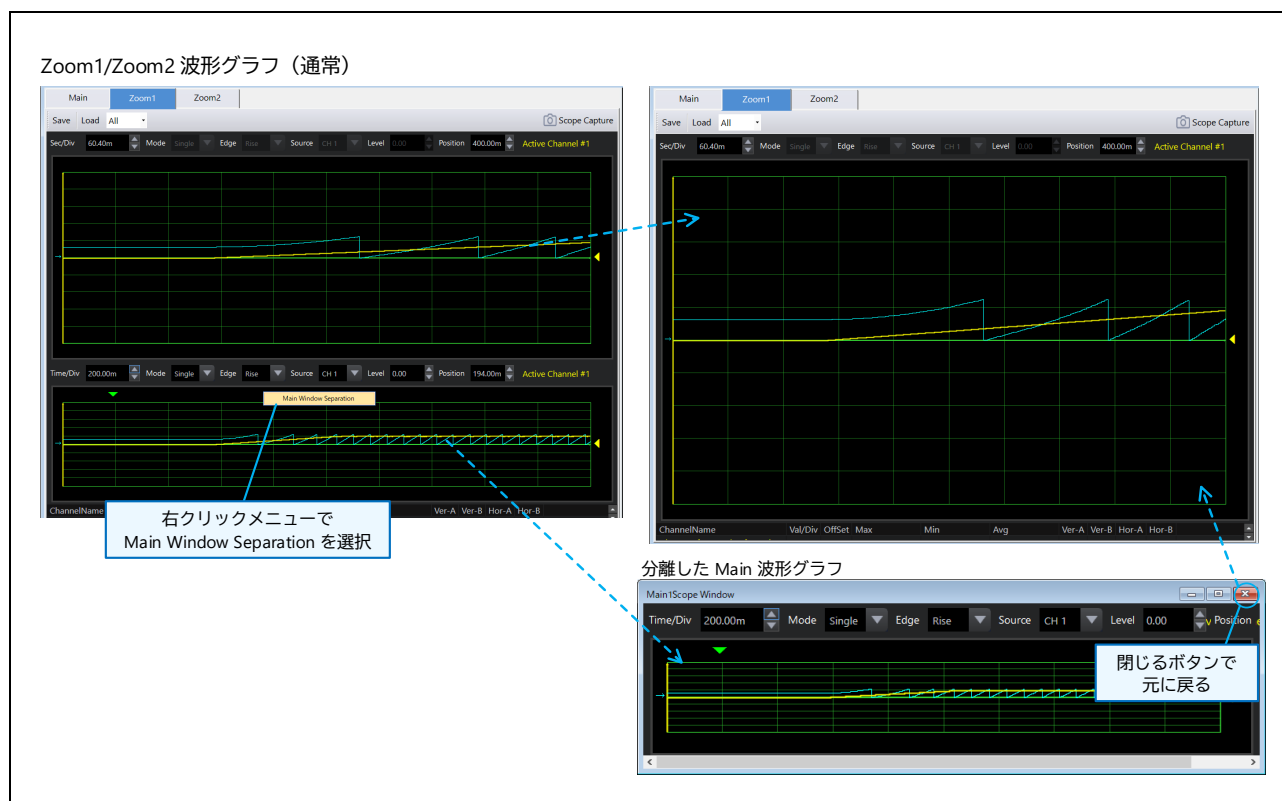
Zoom1/Zoom2 波形グラフ（通常）

Main | Zoom1 | Zoom2

Save Load All

Scope Capture

Sec/Div 60.40m Mode Single Edge Rise Source CH 1 Level 0.00 Position 400.00m Active Channel #1

Time/Div 200.00m Mode Single Edge Rise Source CH 1 Level 0.00 Position 194.00m Active Channel #1

Main Window Separation

ChannelName Ver-A Ver-B Hor-A Hor-B

右クリックメニューで
Main Window Separation を選択

Main | Zoom1 | Zoom2

Save Load All

Scope Capture

Sec/Div 60.40m Mode Single Edge Rise Source CH 1 Level 0.00 Position 400.00m Active Channel #1

ChannelName Val/Div OffSet Max Min Avg Ver-A Ver-B Hor-A Hor-B

分離した Main 波形グラフ

Main1Scope Window

Time/Div 200.00m Mode Single Edge Rise Source CH 1 Level 0.00 Position

閉じるボタンで
元に戻る